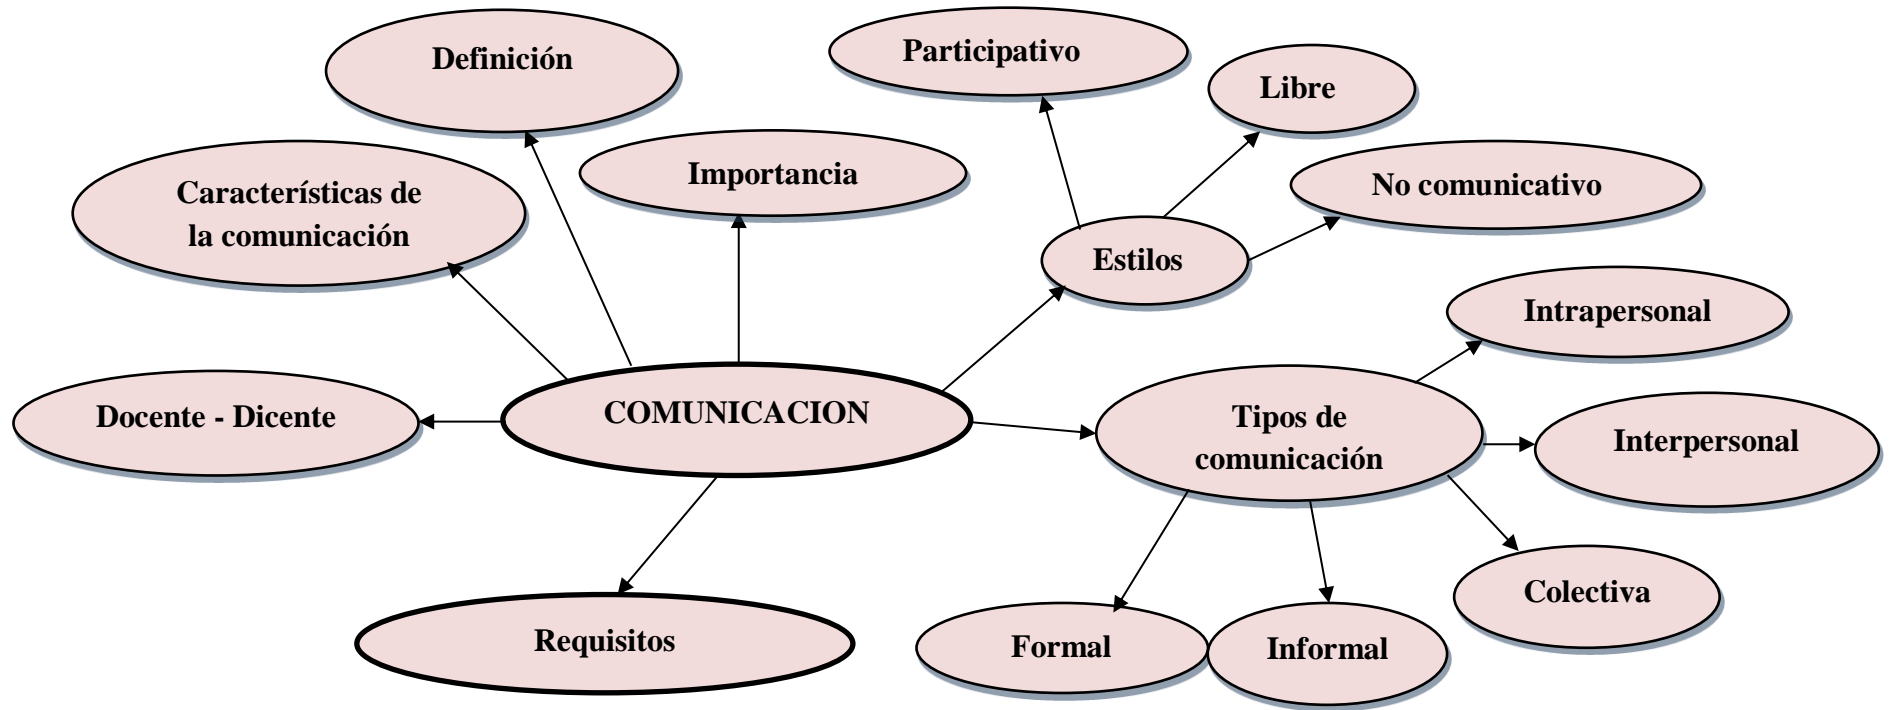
Definición

Participativo

Libre

Características de la comunicación

Importancia

No comunicativo

Estilos

Intrapersonal

Docente - Dicente

COMUNICACION

Tipos de comunicación

Interpersonal

Colectiva

Requisitos

Formal

Informal